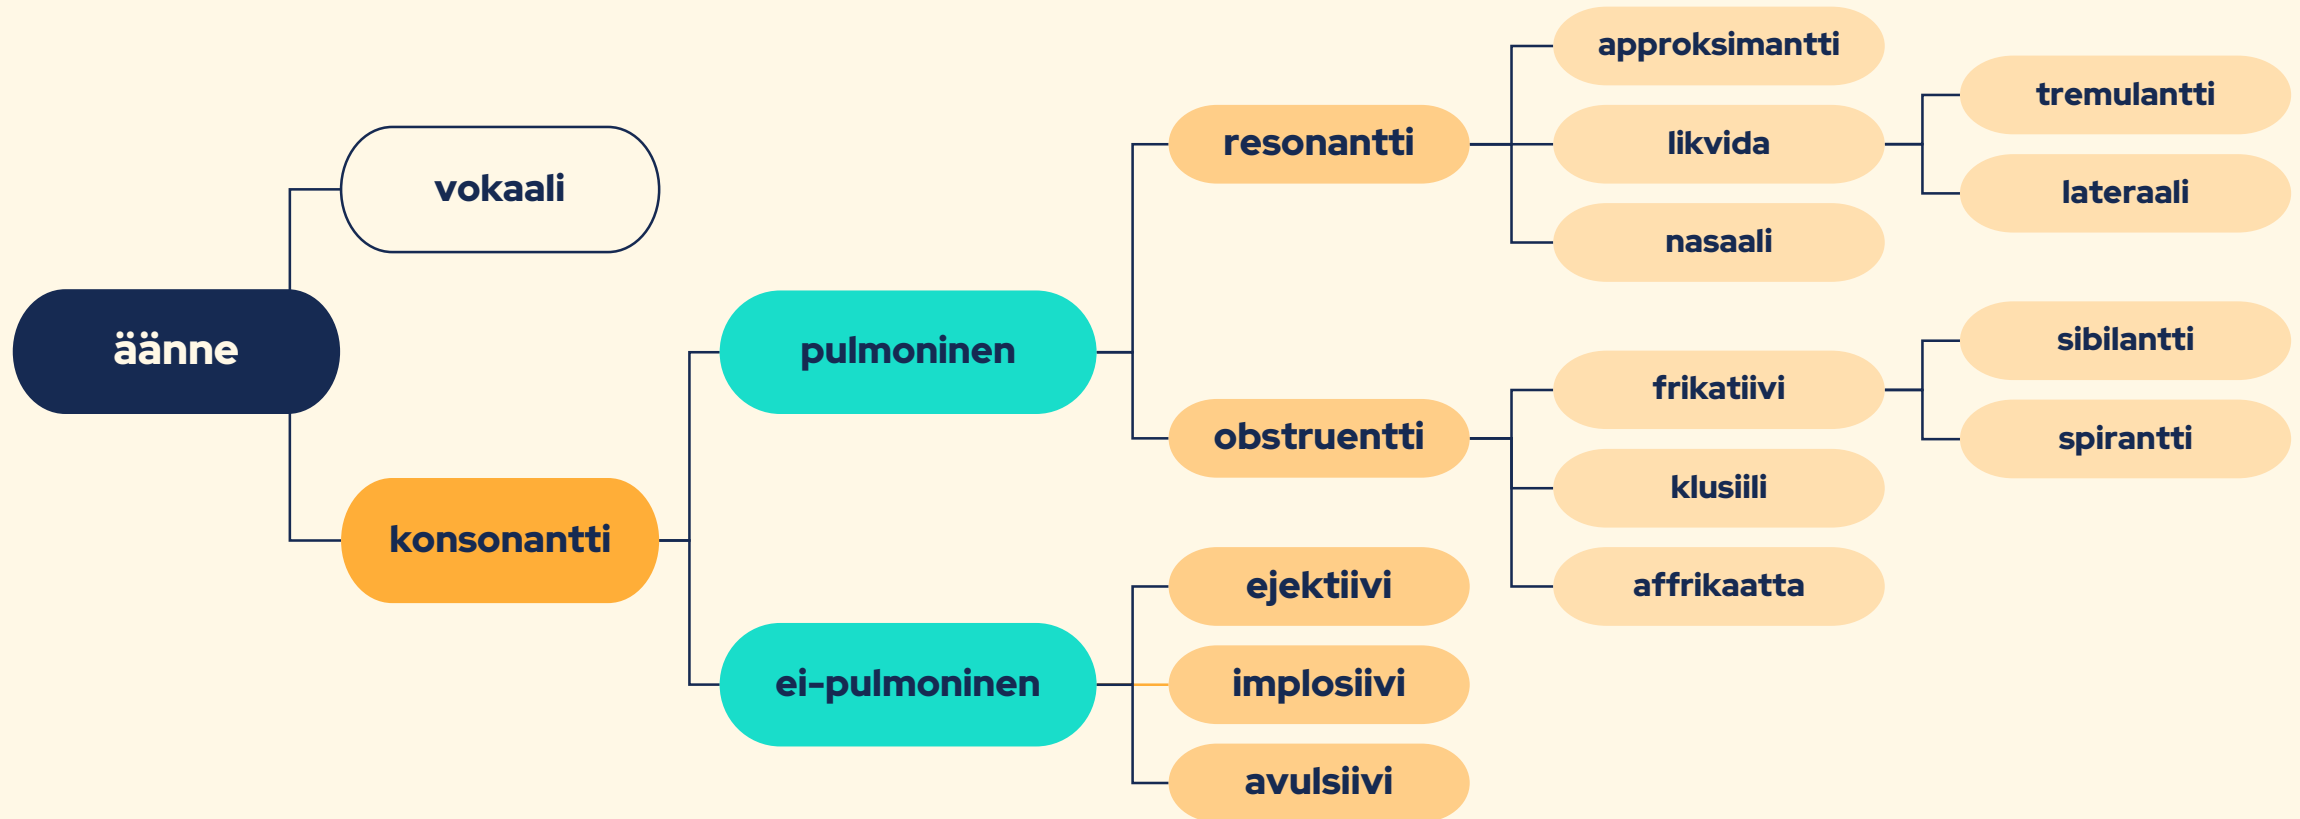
äänne

vokaali

konsonantti

pulmoninen

ei-pulmoninen

resonantti

obstruentti

ejektiivi

implosiivi

avulsiivi

approksimantti

likvida

nasaali

frikatiivi

klusiili

affrikaatta

tremulantti

lateraali

sibilantti

spirantti